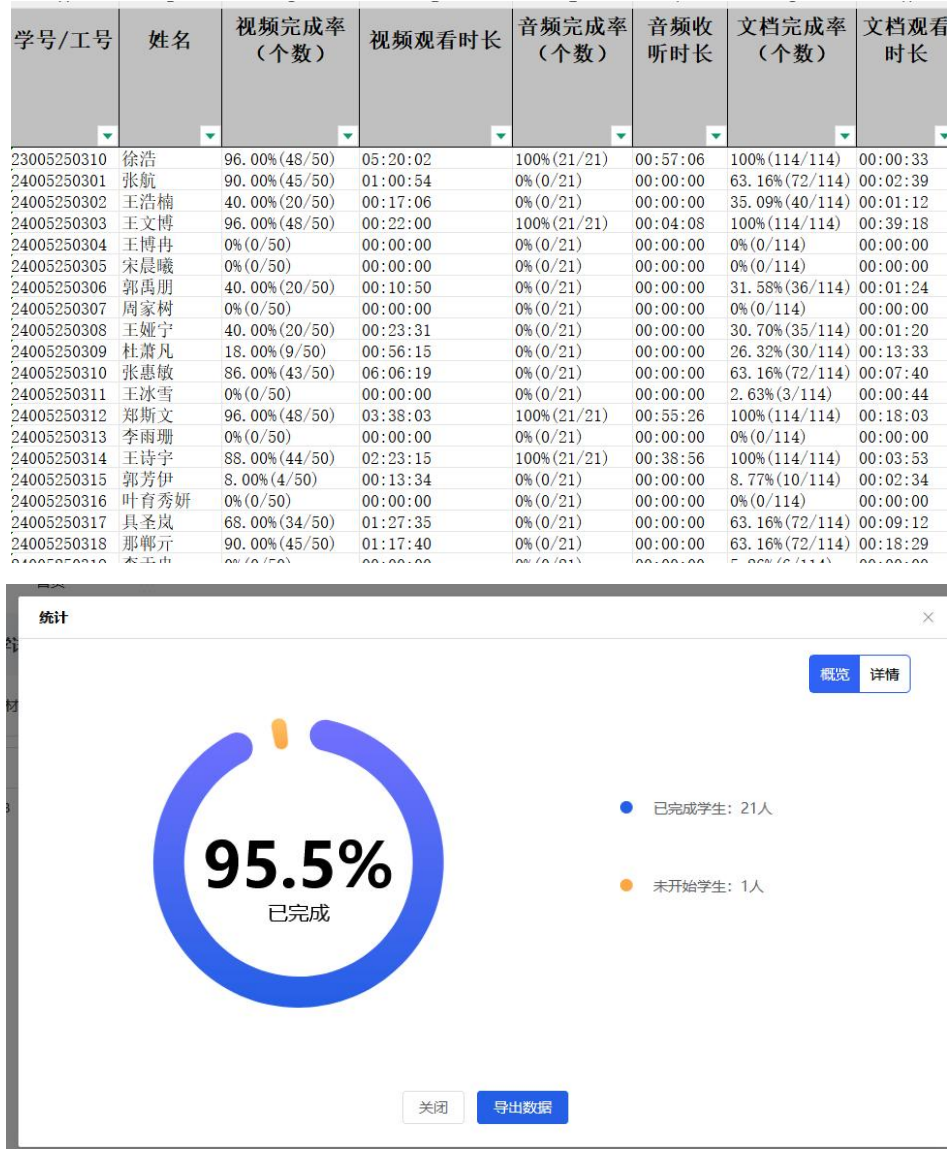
| 学号/工号 | 姓名 | 视频完成率（个数） | 视频观看时长 | 音频完成率（个数） | 音频收听时长 | 文档完成率（个数） | 文档观看时长 |
|---|---|---|---|---|---|---|---|
| 23005250310 | 徐浩 | 96.00%(48/50) | 05:20:02 | 100%(21/21) | 00:57:06 | 100%(114/114) | 00:00:33 |
| 24005250301 | 张航 | 90.00%(45/50) | 01:00:54 | 0%(0/21) | 00:00:00 | 63.16%(72/114) | 00:02:39 |
| 24005250302 | 王浩楠 | 40.00%(20/50) | 00:17:06 | 0%(0/21) | 00:00:00 | 35.09%(40/114) | 00:01:12 |
| 24005250303 | 王文博 | 96.00%(48/50) | 00:22:00 | 100%(21/21) | 00:04:08 | 100%(114/114) | 00:39:18 |
| 24005250304 | 王博冉 | 0%(0/50) | 00:00:00 | 0%(0/21) | 00:00:00 | 0%(0/114) | 00:00:00 |
| 24005250305 | 宋晨曦 | 0%(0/50) | 00:00:00 | 0%(0/21) | 00:00:00 | 0%(0/114) | 00:00:00 |
| 24005250306 | 郭禹朋 | 40.00%(20/50) | 00:10:50 | 0%(0/21) | 00:00:00 | 31.58%(36/114) | 00:01:24 |
| 24005250307 | 周家树 | 0%(0/50) | 00:00:00 | 0%(0/21) | 00:00:00 | 0%(0/114) | 00:00:00 |
| 24005250308 | 王娅宁 | 40.00%(20/50) | 00:23:31 | 0%(0/21) | 00:00:00 | 30.70%(35/114) | 00:01:20 |
| 24005250309 | 杜萧凡 | 18.00%(9/50) | 00:56:15 | 0%(0/21) | 00:00:00 | 26.32%(30/114) | 00:13:33 |
| 24005250310 | 张惠敏 | 86.00%(43/50) | 06:06:19 | 0%(0/21) | 00:00:00 | 63.16%(72/114) | 00:07:40 |
| 24005250311 | 王冰雪 | 0%(0/50) | 00:00:00 | 0%(0/21) | 00:00:00 | 2.63%(3/114) | 00:00:44 |
| 24005250312 | 郑斯文 | 96.00%(48/50) | 03:38:03 | 100%(21/21) | 00:55:26 | 100%(114/114) | 00:18:03 |
| 24005250313 | 李雨珊 | 0%(0/50) | 00:00:00 | 0%(0/21) | 00:00:00 | 0%(0/114) | 00:00:00 |
| 24005250314 | 王诗宇 | 88.00%(44/50) | 02:23:15 | 100%(21/21) | 00:38:56 | 100%(114/114) | 00:03:53 |
| 24005250315 | 郭芳伊 | 8.00%(4/50) | 00:13:34 | 0%(0/21) | 00:00:00 | 8.77%(10/114) | 00:02:34 |
| 24005250316 | 叶育秀妍 | 0%(0/50) | 00:00:00 | 0%(0/21) | 00:00:00 | 0%(0/114) | 00:00:00 |
| 24005250317 | 具圣岚 | 68.00%(34/50) | 01:27:35 | 0%(0/21) | 00:00:00 | 63.16%(72/114) | 00:09:12 |
| 24005250318 | 那郸亓 | 90.00%(45/50) | 01:17:40 | 0%(0/21) | 00:00:00 | 63.16%(72/114) | 00:18:29 |

统计

概览 详情

95.5%
已完成

已完成学生：21人

未开始学生：1人

关闭 导出数据